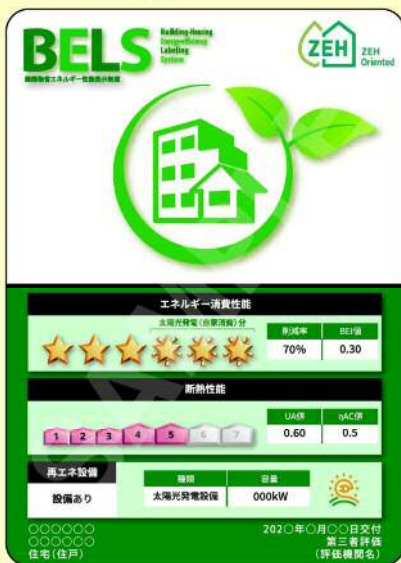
BELS
Building-Housing Energy-efficiency Labeling System
建築物省エネルギー性能表示制度

ZEH
ZEH Oriented

エネルギー消費性能
太陽光発電（自家消費）分
削減率
70%
BEI値
0.30

断熱性能
1 2 3 4 5 6 7
UA値
0.60
ηAC値
0.5

再エネ設備
設備あり
種類
太陽光発電設備
容量
000kW

○○○○○○
○○○○○○
住宅（住戸）

202○年○月○○日交付
第三者評価
（評価機関名）